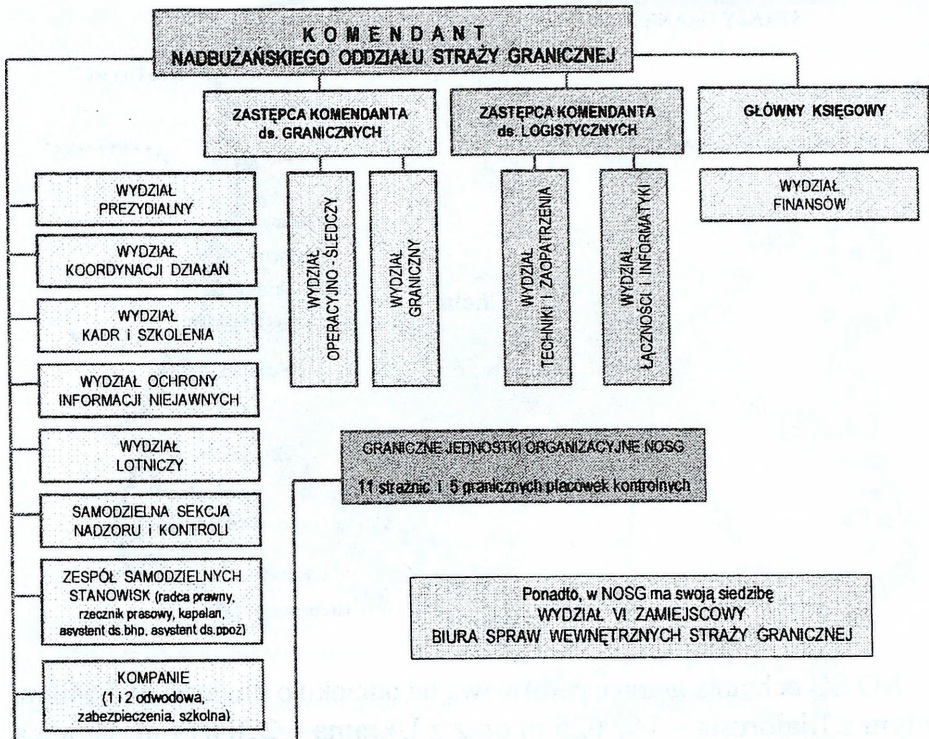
KOMENDANT
NADBUŻAŃSKIEGO ODDZIAŁU STRAŻY GRANICZNEJ

ZASTĘPCA KOMENDANTA ds. GRANICZNYCH

ZASTĘPCA KOMENDANTA ds. LOGISTYCZNYCH

GŁÓWNY KSIĘGOWY

WYDZIAŁ FINANSÓW

WYDZIAŁ OPERACYJNO - ŚLEDCZY

WYDZIAŁ GRANICZNY

WYDZIAŁ TECHNIKI I ZAOPATRZENIA

WYDZIAŁ ŁĄCZNOŚCI I INFORMATYKI

WYDZIAŁ PREZYDIALNY

WYDZIAŁ KOORDYNACJI DZIAŁAŃ

WYDZIAŁ KADR i SZKOLENIA

WYDZIAŁ OCHRONY INFORMACJI NIEJAWNYCH

WYDZIAŁ LOTNICZY

SAMODZIELNA SEKCJA NADZORU i KONTROLI

ZESPÓŁ SAMODZIELNYCH STANOWISK (radca prawny, rzecznik prasowy, kapelan, asystent ds.bhp, asystent ds.ppoż)

KOMPANIE (1 i 2 odwodowa, zabezpieczenia, szkolna)

GRANICZNE JEDNOSTKI ORGANIZACYJNE NOSG

11 strażnic i 5 granicznych placówek kontrolnych

Ponadto, w NOSG ma swoją siedzibę WYDZIAŁ VI ZAMIEJSCOWY BIURA SPRAW WEWNĘTRZNYCH STRAŻY GRANICZNEJ